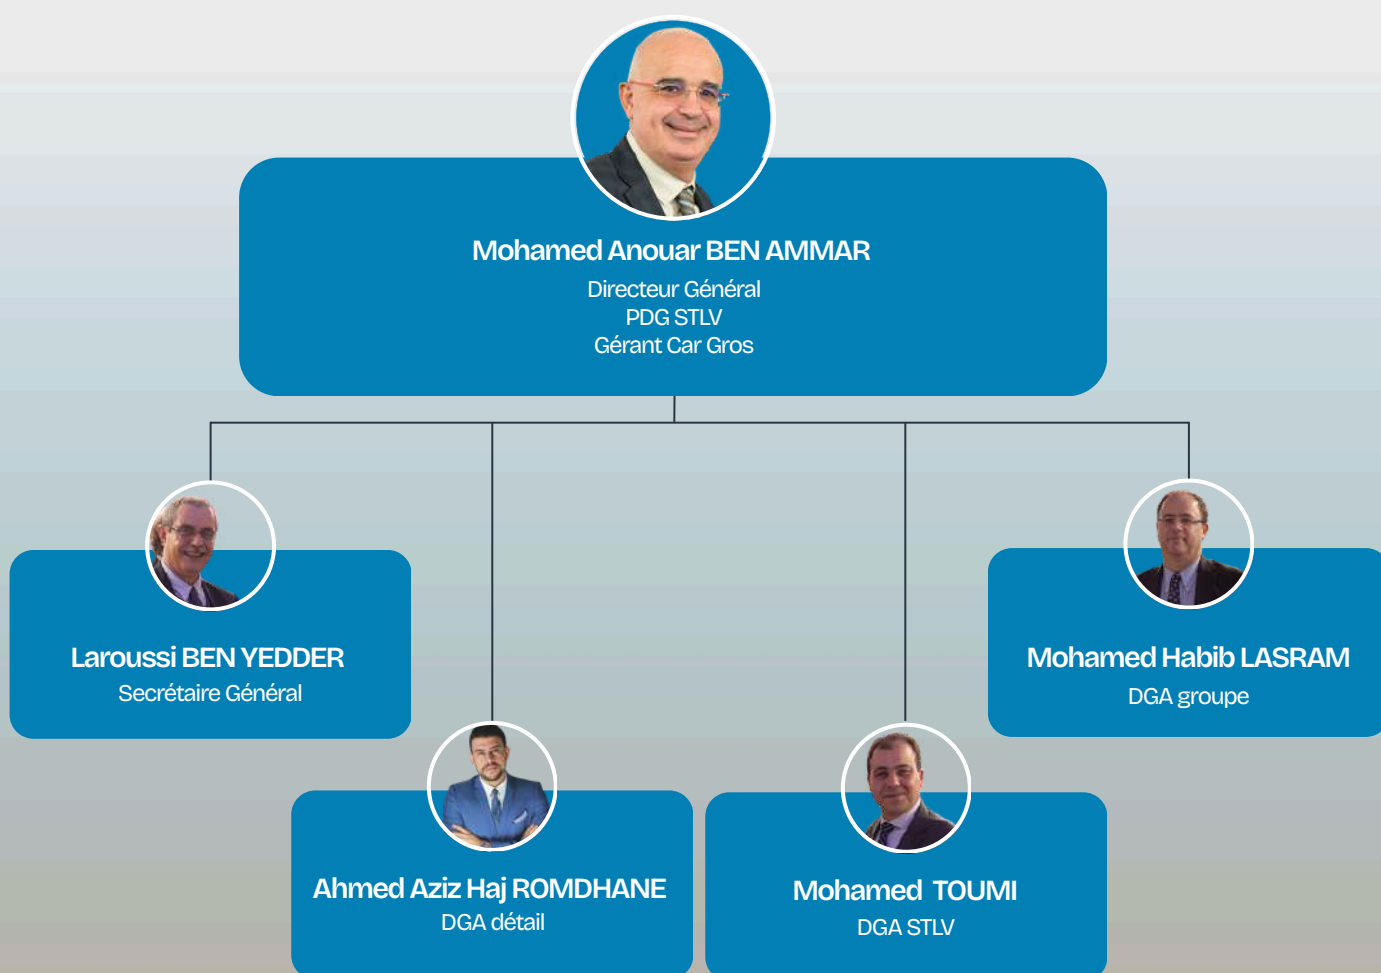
Mohamed Anouar BEN AMMAR
Directeur Général
PDG STLV
Gérant Car Gros

Laroussi BEN YEDDER
Secrétaire Général

Mohamed Habib LASRAM
DGA groupe

Ahmed Aziz Haj ROMDHANE
DGA détail

Mohamed TOUMI
DGA STLV